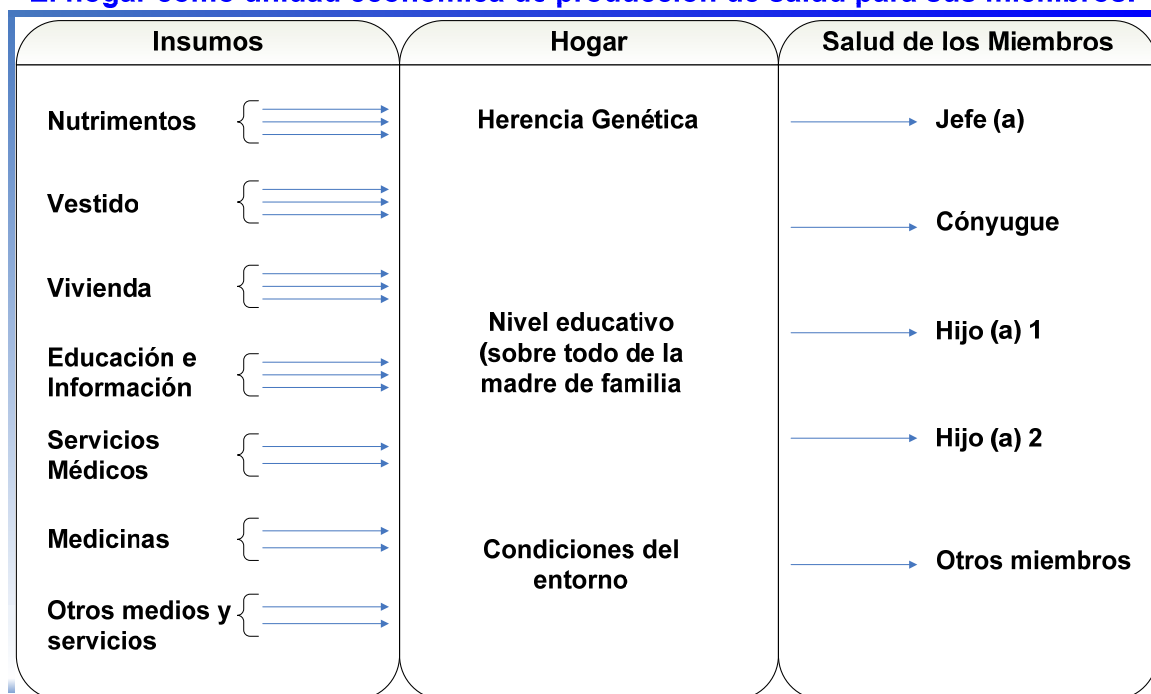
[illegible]

Insumos

Nutrimentos

Vestido

Vivienda

Educación e Información

Servicios Médicos

Medicinas

Otros medios y servicios

Hogar

Herencia Genética

Nivel educativo (sobre todo de la madre de familia

Condiciones del entorno

Salud de los Miembros

Jefe (a)

Cónyugue

Hijo (a) 1

Hijo (a) 2

Otros miembros